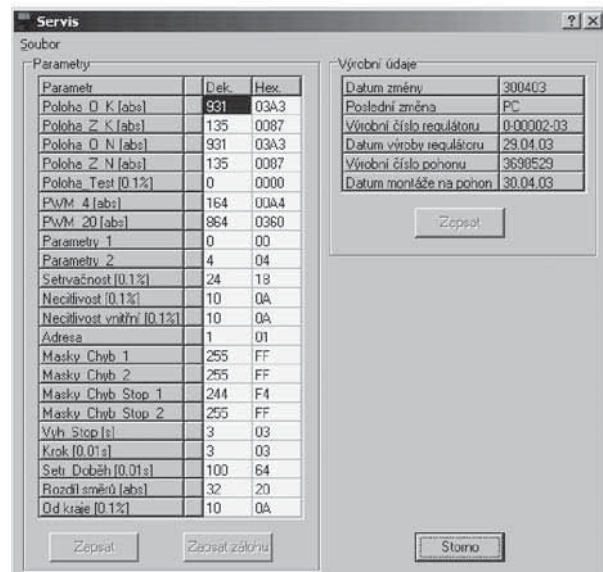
Servis ? X
Soubor

Parametry

| Parametr | | Dek. | Hex. |
|---|---|---|---|
| Poloha O K [abs] | | 931 | 03A3 |
| Poloha Z K [abs] | | 135 | 0087 |
| Poloha O N [abs] | | 931 | 03A3 |
| Poloha Z N [abs] | | 135 | 0087 |
| Poloha Test [0.1%] | | 0 | 0000 |
| PWM 4 [abs] | | 164 | 00A4 |
| PWM 20 [abs] | | 864 | 0360 |
| Parametry 1 | | 0 | 00 |
| Parametry 2 | | 4 | 04 |
| Setrvačnost [0.1%] | | 24 | 18 |
| Necitlivost [0.1%] | | 10 | 0A |
| Necitlivost vnitřní [0.1%] | | 10 | 0A |
| Adresa | | 1 | 01 |
| Masky Chyb 1 | | 255 | FF |
| Masky Chyb 2 | | 255 | FF |
| Masky Chyb Stop 1 | | 244 | F4 |
| Masky Chyb Stop 2 | | 255 | FF |
| Vyh Stop [s] | | 3 | 03 |
| Krok [0.01s] | | 3 | 03 |
| Setr Doběh [0.01s] | | 100 | 64 |
| Rozdíl směrů [abs] | | 32 | 20 |
| Od kraje [0.1%] | | 10 | 0A |

Zapsat Zapsat zálohu

Výrobní údaje

| Datum změny | 300403 |
|---|---|
| Poslední změna | PC |
| Výrobní číslo regulátoru | 0-00002-03 |
| Datum výroby regulátoru | 29.04.03 |
| Výrobní číslo pohonu | 3698529 |
| Datum montáže na pohon | 30.04.03 |

Zapsat

Storno